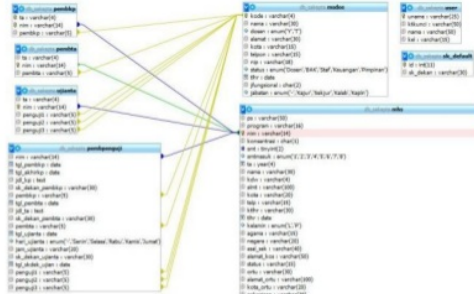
sk_ustuanuu pembkp
ta : varchar(4)
nim : varchar(4)
pembkp : varchar(5)

sk_ustuanuu pembta
ta : varchar(4)
nim : varchar(4)
pembta : varchar(5)

sk_ustuanuu ujianta
ta : varchar(4)
nim : varchar(4)
penguji1 : varchar(5)
penguji2 : varchar(5)
penguji3 : varchar(5)

sk_ustuanuu pendpenguji
nim : varchar(4)
tgl_pembkp : date
tgl_akhirkp : date
jdl_kp : text
sk_dekan_pembkp : varchar(30)
pembkp : varchar(5)
tgl_pembta : date
jdl_ta : text
sk_dekan_pembta : varchar(30)
pembta : varchar(5)
tgl_ujianta : date
hari_ujianta : enum('Senin','Selasa','Rabu','Kamis','Jumat')
jam_ujianta : varchar(30)
sk_dekan_ujianta : varchar(30)
tgl_dekan_ujian : date
penguji1 : varchar(5)
penguji2 : varchar(5)
penguji3 : varchar(5)

sk_ustuanuu msdos
kode : varchar(4)
nama : varchar(30)
dosen : enum('Y','T')
alamat : varchar(30)
kota : varchar(30)
telpon : varchar(30)
nip : varchar(30)
status : enum('Dosen','BAK','Staf_Keuangan','Pimpinan')
thn : date
jfungsional : char(2)
jabatan : enum('Kapr','Sekjur','Kalab','Kaprodi')

sk_ustuanuu user
uname : varchar(25)
kdkunci : varchar(30)
nama : varchar(30)
kel : varchar(25)

sk_ustuanuu sk_default
id : int(11)
sk_dekan : varchar(30)

sk_ustuanuu mhs
pa : varchar(30)
program : varchar(30)
nim : varchar(4)
konsentrasi : char(1)
smt : tinyint(1)
smtmasuk : enum('1','2','3','4','5','6','7','8')
ta : year(4)
nama : varchar(30)
kdiv : varchar(4)
almt : varchar(100)
kota : varchar(30)
kdpos : varchar(20)
telp : varchar(20)
tdthr : varchar(30)
thn : date
kelamin : enum('L','P')
agama : varchar(30)
negara : varchar(30)
asal_sek : varchar(30)
alamat_kos : varchar(30)
status : varchar(20)
ortu : varchar(30)
alamat_ortu : varchar(30)
kota_ortu : varchar(20)